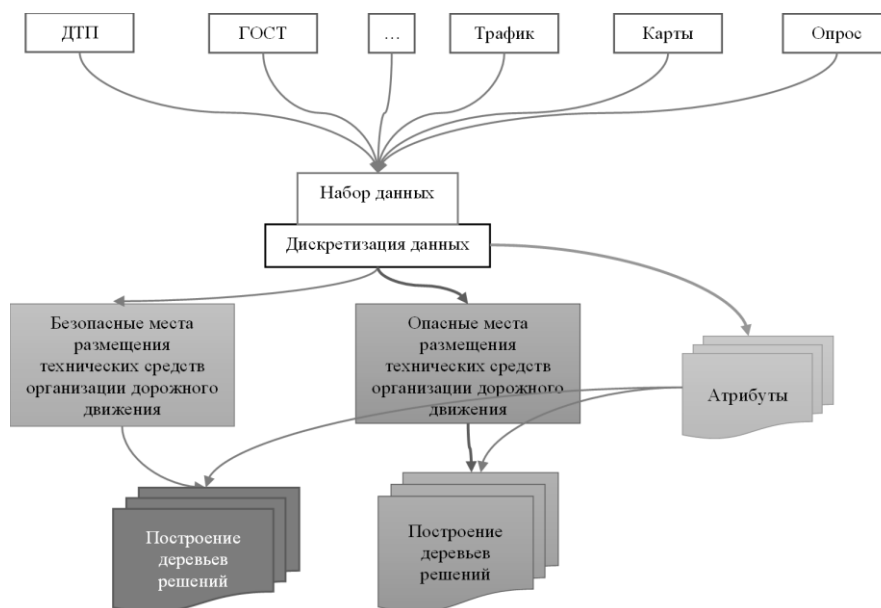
ДТП

ГОСТ

...

Трафик

Карты

Опрос

Набор данных

Дискретизация данных

Безопасные места размещения технических средств организации дорожного движения

Опасные места размещения технических средств организации дорожного движения

Атрибуты

Построение деревьев решений

Построение деревьев решений